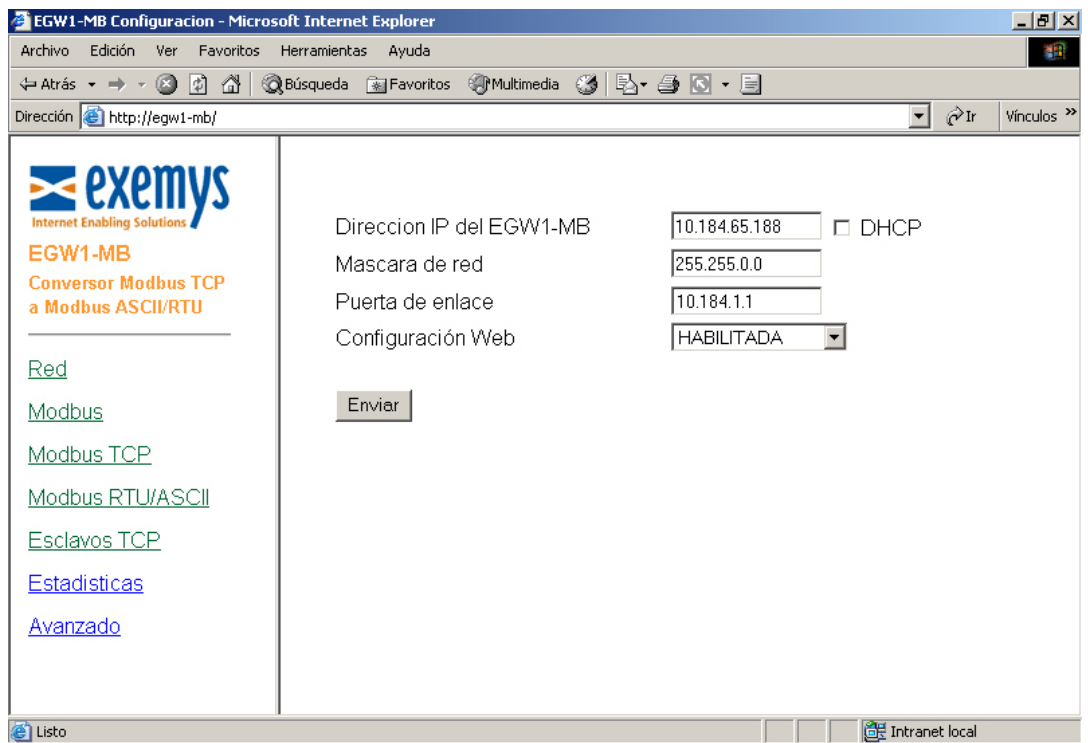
EGW1-MB Configuracion - Microsoft Internet Explorer

Archivo Edición Ver Favoritos Herramientas Ayuda

Atrás Búsqueda Favoritos Multimedia

Dirección http://egw1-mb/ Ir Vínculos »

exemys
Internet Enabling Solutions

EGW1-MB
Conversor Modbus TCP a Modbus ASCII/RTU

Red
Modbus
Modbus TCP
Modbus RTU/ASCII
Esclavos TCP
Estadisticas
Avanzado

Direccion IP del EGW1-MB 10.184.65.188 DHCP
Mascara de red 255.255.0.0
Puerta de enlace 10.184.1.1
Configuración Web HABILITADA

Enviar

Listo Intranet local